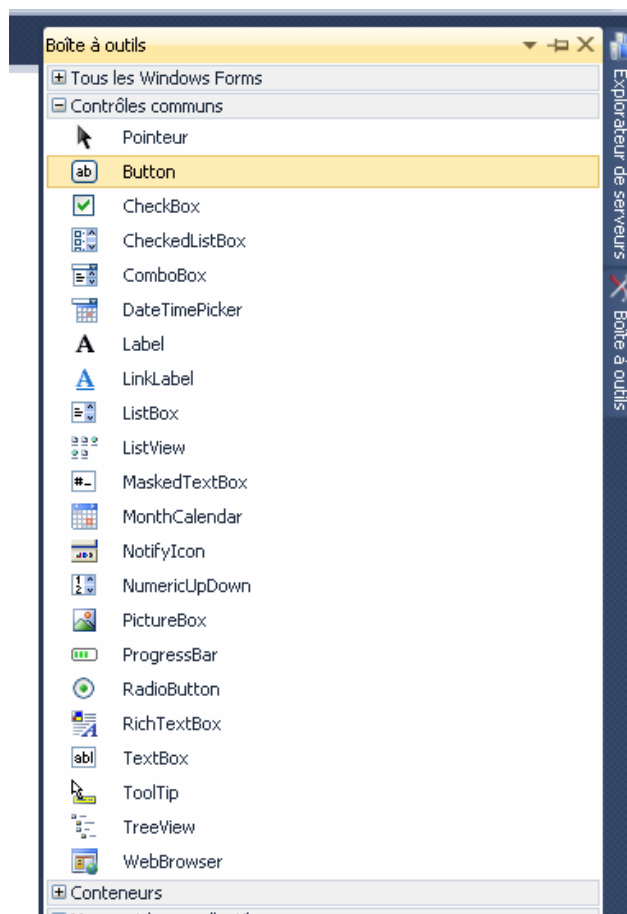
Boîte à outils

⊞ Tous les Windows Forms

⊟ Contrôles communs

Pointeur

Button

CheckBox

CheckedListBox

ComboBox

DateTimePicker

Label

LinkLabel

ListBox

ListView

MaskedTextBox

MonthCalendar

NotifyIcon

NumericUpDown

PictureBox

ProgressBar

RadioButton

RichTextBox

TextBox

ToolTip

TreeView

WebBrowser

⊞ Conteneurs

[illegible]

Explorateur de serveurs

Boîte à outils